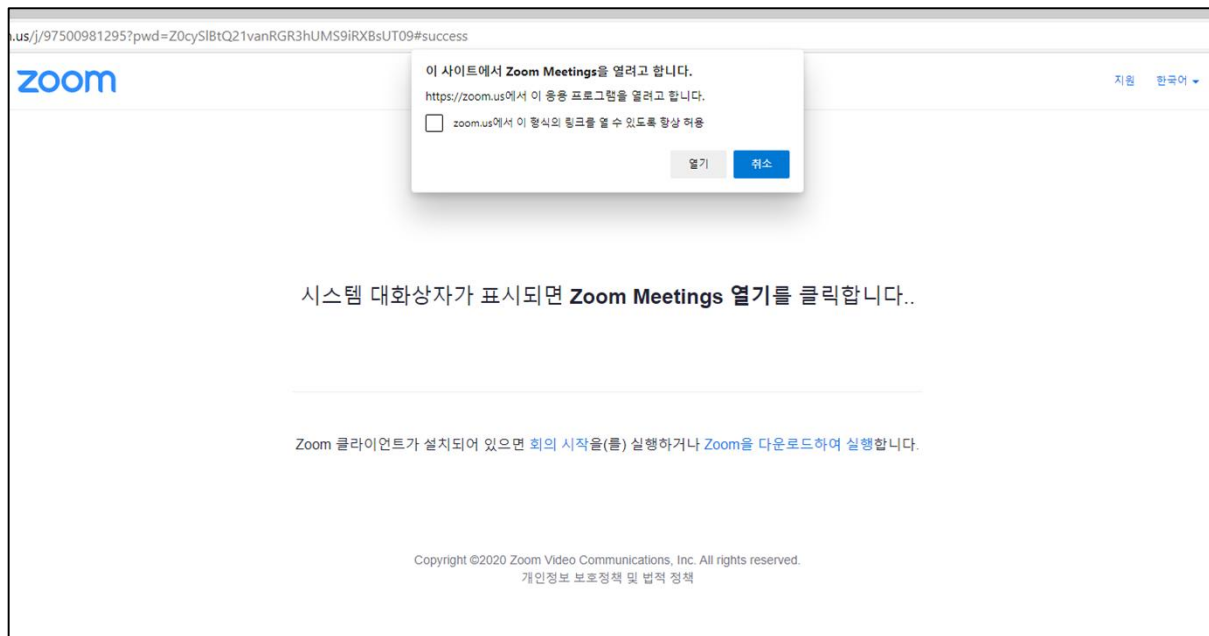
.us/j/97500981295?pwd=Z0cySlBtQ21vanRGR3hUMS9iRXBsUT09#success

zoom

이 사이트에서 Zoom Meetings을 열려고 합니다.

https://zoom.us에서 이 응용 프로그램을 열려고 합니다.

zoom.us에서 이 형식의 링크를 열 수 있도록 항상 허용

열기 취소

지원 한국어

시스템 대화상자가 표시되면 Zoom Meetings 열기를 클릭합니다..

Zoom 클라이언트가 설치되어 있으면 회의 시작을(를) 실행하거나 Zoom을 다운로드하여 실행합니다.

Copyright ©2020 Zoom Video Communications, Inc. All rights reserved.
개인정보 보호정책 및 법적 정책